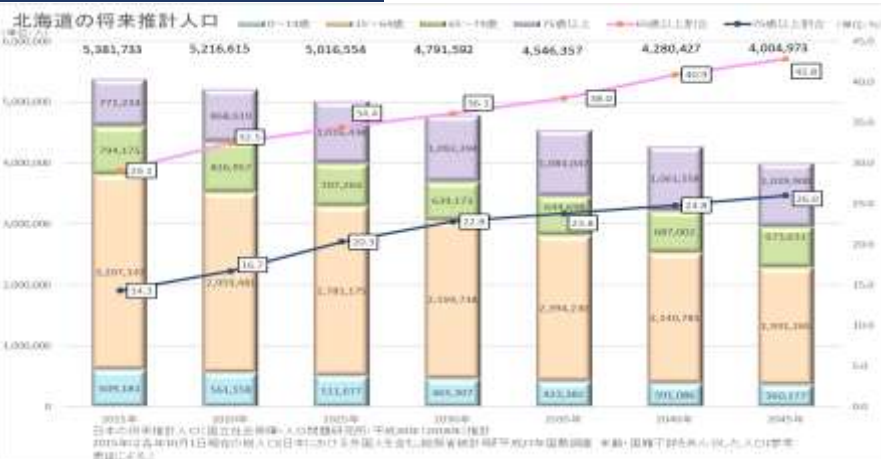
北海道の将来推計人口

0～14歳 15～64歳 65～74歳 75歳以上 65歳以上割合 75歳以上割合 (単位:%)

(単位:人)

6,000,000

5,000,000

4,000,000

3,000,000

2,000,000

1,000,000

0

45.0

40.0

35.0

30.0

25.0

20.0

15.0

10.0

5.0

0.0

5,381,733 | 5,216,615 | 5,016,554 | 4,791,592 | 4,546,357 | 4,280,427 | 4,004,973

771,238 | 868,510 | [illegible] | 1,050,398 | 1,088,000 | 1,061,358 | 1,039,000

794,175 | 836,957 | 787,300 | 639,171 | 644,006 | 687,002 | 673,033

3,287,146 | 2,955,480 | 2,781,175 | 2,596,748 | 2,394,236 | 2,140,785 | 1,931,300

609,183 | 564,558 | 513,077 | 465,307 | 423,380 | 391,086 | 360,177

29.1 | 32.5 | 34.4 | 36.1 | 38.0 | 40.3 | 42.8

14.3 | 16.7 | 20.3 | 22.9 | 23.6 | 24.8 | 26.0

2015年 | 2020年 | 2025年 | 2030年 | 2035年 | 2040年 | 2045年

日本の将来推計人口(国立社会保障・人口問題研究所「平成30(2018)年推計」
2015年は各年10月1日現在の総人口(日本における外国人を含む)総務省統計局「平成27年国勢調査 年齢・国籍不詳をあん分した人口(参考表)」による。